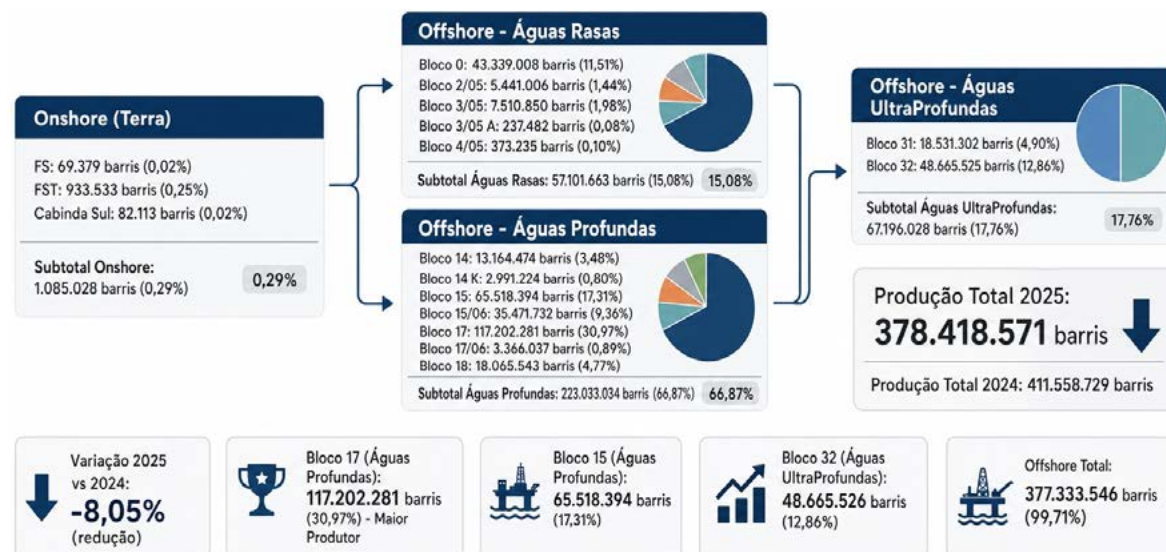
Onshore (Terra)

FS: 69.379 barris (0,02%)
FST: 933.533 barris (0,25%)
Cabinda Sul: 82.113 barris (0,02%)

Subtotal Onshore:
1.085.028 barris (0,29%)
0,29%

Offshore - Águas Rasas

Bloco 0: 43.339.008 barris (11,51%)
Bloco 2/05: 5.441.006 barris (1,44%)
Bloco 3/05: 7.510.850 barris (1,98%)
Bloco 3/05 A: 237.482 barris (0,08%)
Bloco 4/05: 373.235 barris (0,10%)

Subtotal Águas Rasas: 57.101.663 barris (15,08%) 15,08%

Offshore - Águas Profundas

Bloco 14: 13.164.474 barris (3,48%)
Bloco 14 K: 2.991.224 barris (0,80%)
Bloco 15: 65.518.394 barris (17,31%)
Bloco 15/06: 35.471.732 barris (9,36%)
Bloco 17: 117.202.281 barris (30,97%)
Bloco 17/06: 3.366.037 barris (0,89%)
Bloco 18: 18.065.543 barris (4,77%)

Subtotal Águas Profundas: 223.033.034 barris (66,87%) 66,87%

Offshore - Águas UltraProfundas

Bloco 31: 18.531.302 barris (4,90%)
Bloco 32: 48.665.525 barris (12,86%)

Subtotal Águas UltraProfundas:
67.196.028 barris (17,76%)
17,76%

Produção Total 2025:
378.418.571 barris

Produção Total 2024: 411.558.729 barris

Variação 2025 vs 2024:
-8,05%
(redução)

Bloco 17 (Águas Profundas):
117.202.281 barris
(30,97%) - Maior Produtor

Bloco 15 (Águas Profundas):
65.518.394 barris
(17,31%)

Bloco 32 (Águas UltraProfundas):
48.665.526 barris
(12,86%)

Offshore Total:
377.333.546 barris
(99,71%)